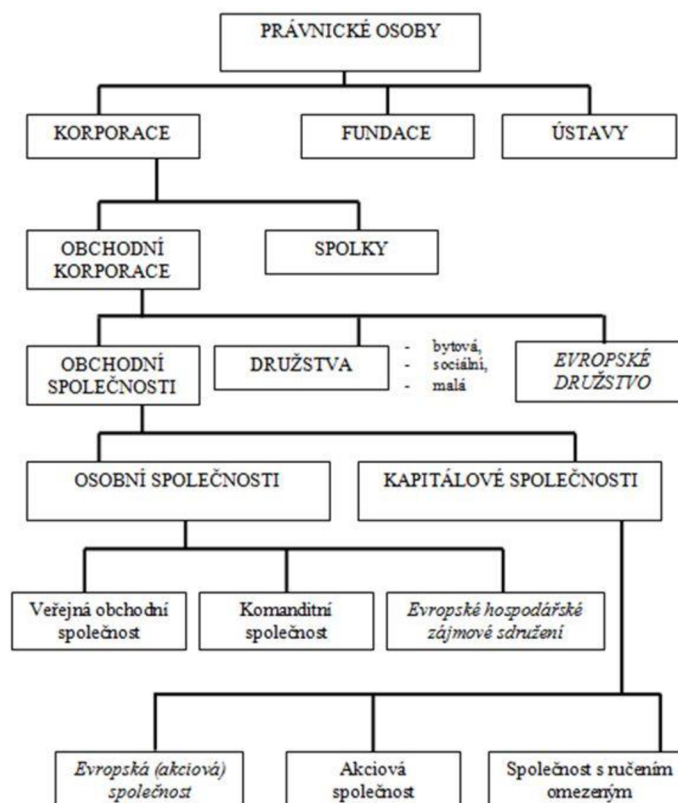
PRÁVNICKÉ OSOBY

KORPORACE

FUNDACE

ÚSTAVY

OBCHODNÍ KORPORACE

SPOLKY

OBCHODNÍ SPOLEČNOSTI

DRUŽSTVA

- bytová,
- sociální,
- malá

EVROPSKÉ DRUŽSTVO

OSOBNÍ SPOLEČNOSTI

KAPITÁLOVÉ SPOLEČNOSTI

Veřejná obchodní společnost

Komanditní společnost

Evropské hospodářské zájmové sdružení

Evropská (akciová) společnost

Akciová společnost

Společnost s ručením omezeným